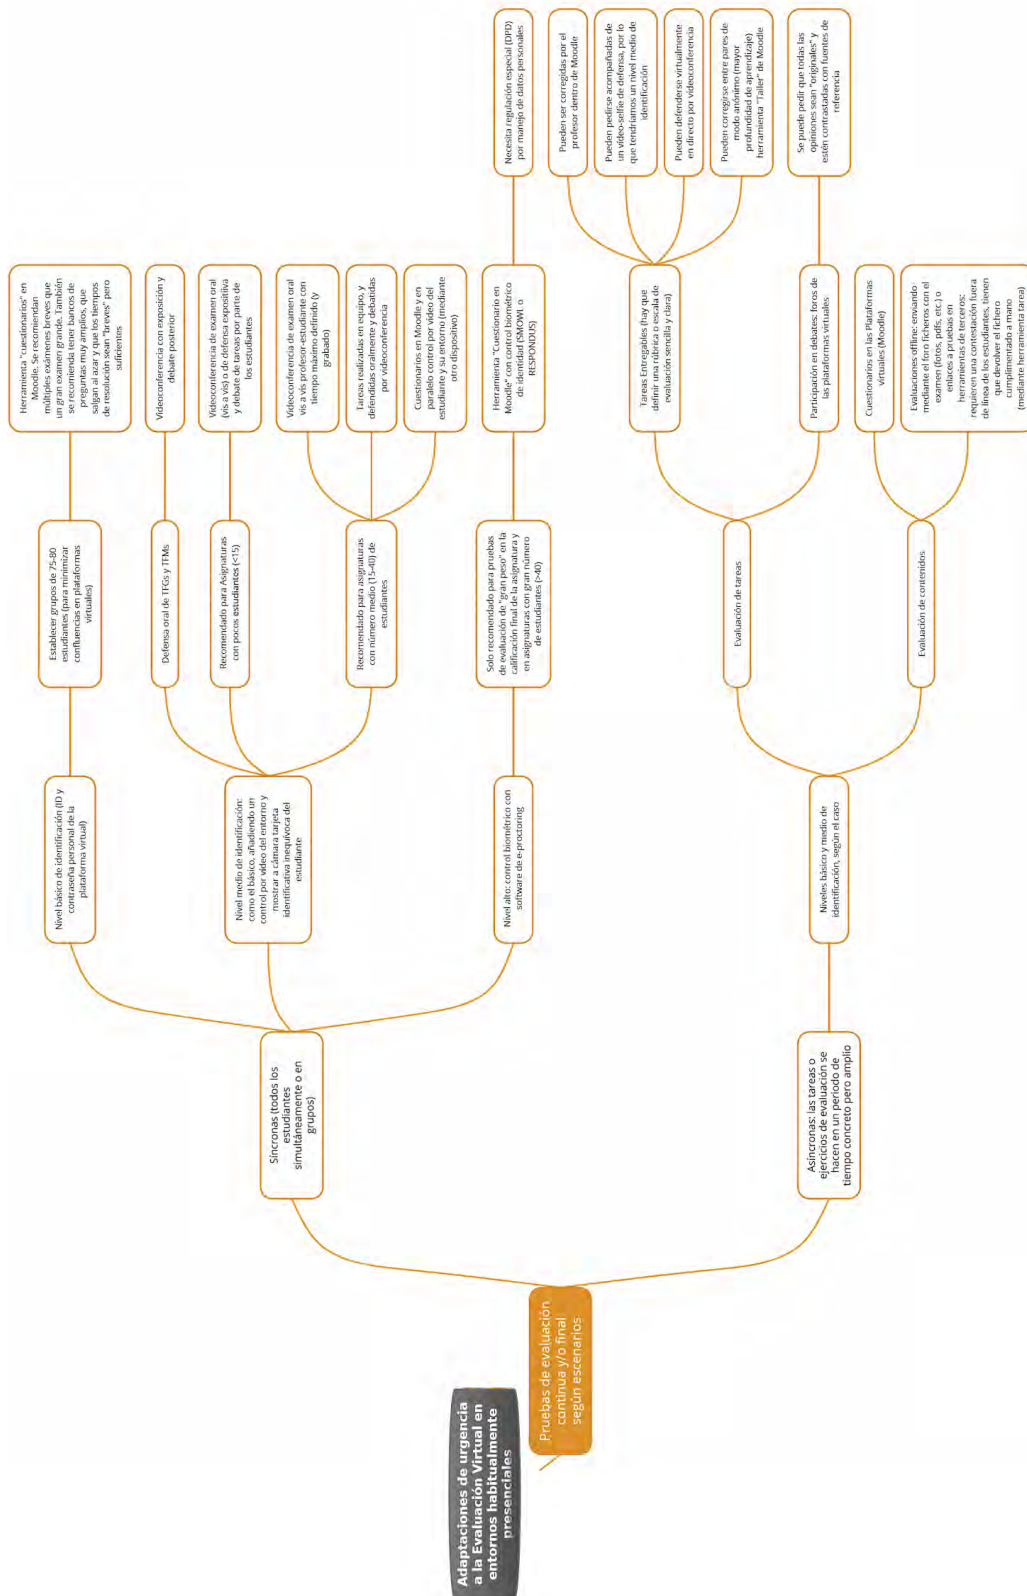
Adaptaciones de urgencia a la Evaluación Virtual en entornos habitualmente presenciales

Pruebas de evaluación continua y/o final según escenarios

Síncronas (todos los estudiantes simultáneamente o en grupos)

Nivel básico de identificación (ID y contraseña personal de la plataforma virtual)

Establecer grupos de 75-80 estudiantes (para minimizar confluencias en plataformas virtuales)

Herramienta "cuestionarios" en Moodle. Se recomiendan múltiples exámenes breves que un gran examen grande. También se recomienda tener bancos de preguntas muy amplios, que salgan al azar y que los tiempos de resolución sean "breves" pero suficientes

Nivel medio de identificación: como el básico, añadiendo un control por vídeo del entorno y mostrar a cámara tarjeta identificativa inequívoca del estudiante

Defensa oral de TFGs y TFMs

Videoconferencia con exposición y debate posterior

Recomendado para Asignaturas con pocos estudiantes (<15)

Videoconferencia de examen oral (vis a vis) o de defensa expositiva y debate de tareas por parte de los estudiantes

Recomendado para asignaturas con número medio (15-40) de estudiantes

Videoconferencia de examen oral vis a vis profesor-estudiante con tiempo máximo definido (y grabado)

Tareas realizadas en equipo, y defendidas oralmente y debatidas por videoconferencia

Cuestionarios en Moodle y en paralelo control por vídeo del estudiante y su entorno (mediante otro dispositivo)

Nivel alto: control biométrico con software de e-proctoring

Solo recomendado para pruebas de evaluación de "gran peso" en la calificación final de la asignatura y en asignaturas con gran número de estudiantes (>40)

Herramienta "Cuestionario en Moodle" con control biométrico de identidad (SMOWL o RESPONDUS)

Necesita regulación especial (DPD) por manejo de datos personales

Asíncronas: las tareas o ejercicios de evaluación se hacen en un periodo de tiempo concreto pero amplio

Niveles básico y medio de identificación, según el caso

Evaluación de tareas

Tareas Entregables (hay que definir una rúbrica o escala de evaluación sencilla y clara)

Pueden ser corregidas por el profesor dentro de Moodle

Pueden pedirse acompañadas de un vídeo-selfie de defensa, por lo que tendríamos un nivel medio de identificación

Pueden defenderse virtualmente en directo por videoconferencia

Pueden corregirse entre pares de modo anónimo (mayor profundidad de aprendizaje) herramienta "Taller" de Moodle

Participación en debates: foros de las plataformas virtuales

Se puede pedir que todas las opiniones sean "originales" y estén contrastadas con fuentes de referencia

Evaluación de contenidos

Cuestionarios en las Plataformas virtuales (Moodle)

Evaluaciones offline: enviando mediante el foro ficheros con el examen (docs, pdfs, etc.) o enlaces a pruebas en herramientas de terceros; requieren una contestación fuera de línea de los estudiantes, tienen que devolver el fichero cumplimentado a mano (mediante herramienta tarea)